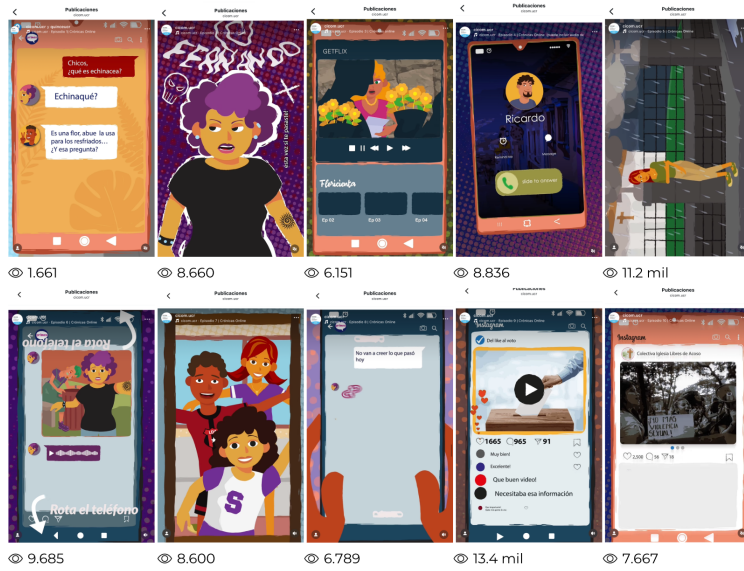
Publicaciones
cioem.arl

Chicos, ¿qué es echinacea?

Echinaqué?

Es una flor, abue la usa para los resfriados... ¿Y esa pregunta?

1.661

Publicaciones
cioem.arl

FERNANDO

esta vez sí lo puedes

8.660

Publicaciones
cioem.arl

GETFLIX

Floricienta

Ep 02
Ep 03
Ep 04

6.151

Publicaciones
cioem.arl

Ricardo

desliza para contestar

8.836

Publicaciones
cioem.arl

11.2 mil

Publicaciones
cioem.arl

Rota el teléfono

Rota el teléfono

9.685

Publicaciones
cioem.arl

S

8.600

Publicaciones
cioem.arl

No van a creer lo que pasó hoy

6.789

Publicaciones
cioem.arl

Instagram

Def like al voto

1665 965 91

Muy bien!

Excelente!

Que buen video!

Necesitaba esa información

13.4 mil

Publicaciones
cioem.arl

Instagram

Colectiva Iglesia Libres de Acoso

7.667